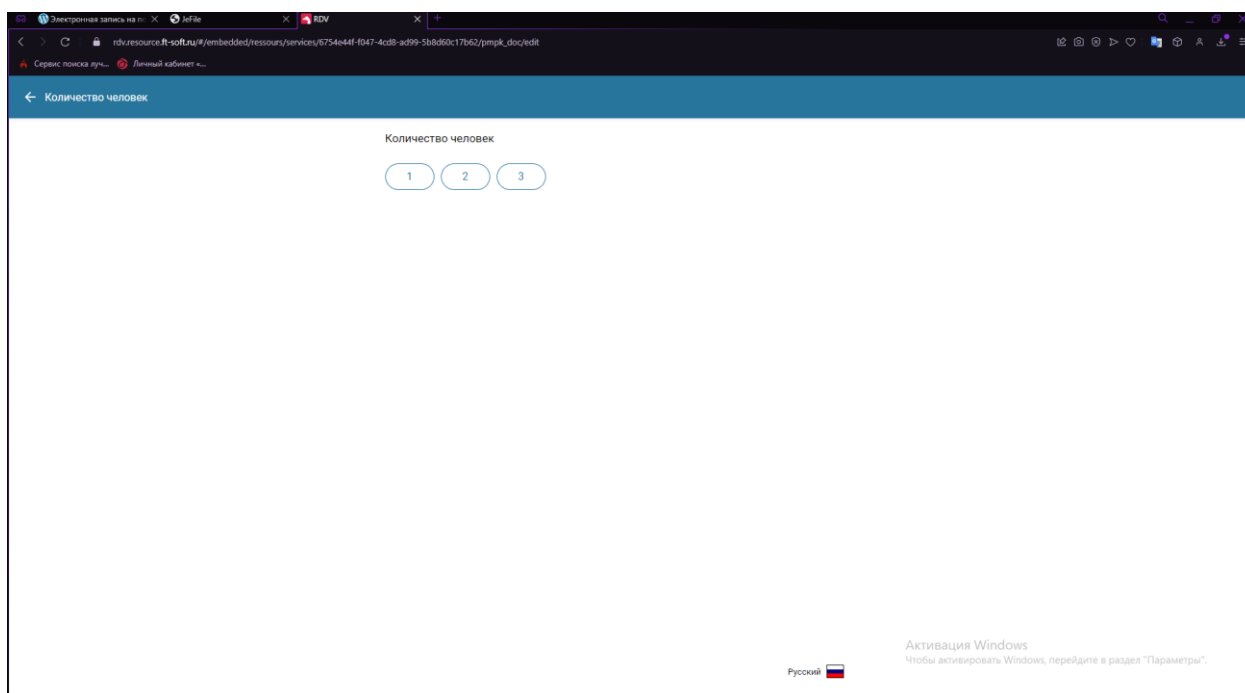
Электронная запись на п
JeFile
RDV
rdv.resource.ft-soft.ru/#/embedded/ressours/services/6754e44f-f047-4cd8-ad99-5b8d60c17b62/pmpk_doc/edit
Сервис поиска луч...
Личный кабинет «...

← Количество человек

Количество человек

1
2
3

Активация Windows
Чтобы активировать Windows, перейдите в раздел "Параметры".

Русский